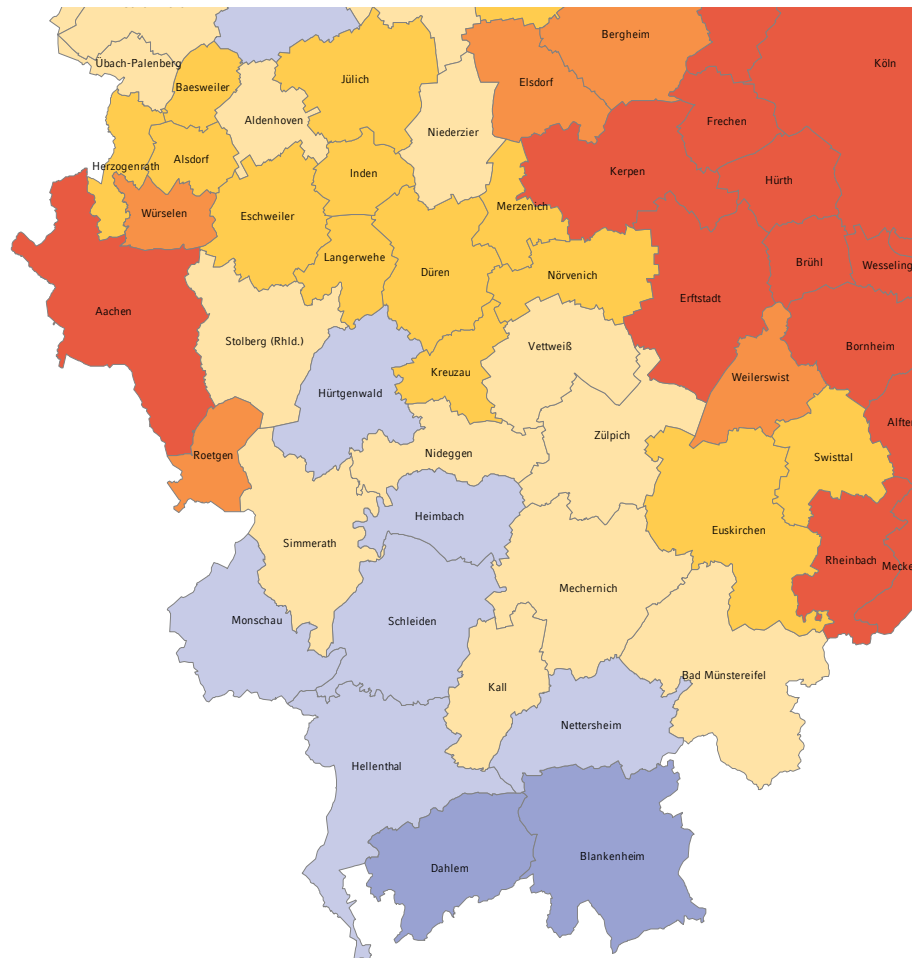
Übach-Palenberg
Bergheim
Köln
Baesweiler
Jülich
Elsdorf
Aldenhoven
Niederzier
Frechen
Herzogenrath
Alsdorf
Kerpen
Inden
Hürth
Würselen
Eschweiler
Merzenich
Langerwehe
Brühl
Wesseling
Düren
Nörvenich
Aachen
Erftstadt
Stolberg (Rhld.)
Vettweiß
Bornheim
Hürtgenwald
Kreuzau
Weilerswist
Alfter
Roetgen
Nideggen
Zülpich
Swisttal
Heimbach
Simmerath
Euskirchen
Rheinbach
Meckenheim
Mechernich
Monschau
Schleiden
Kall
Bad Münstereifel
Nettersheim
Hellenthal
Dahlem
Blankenheim